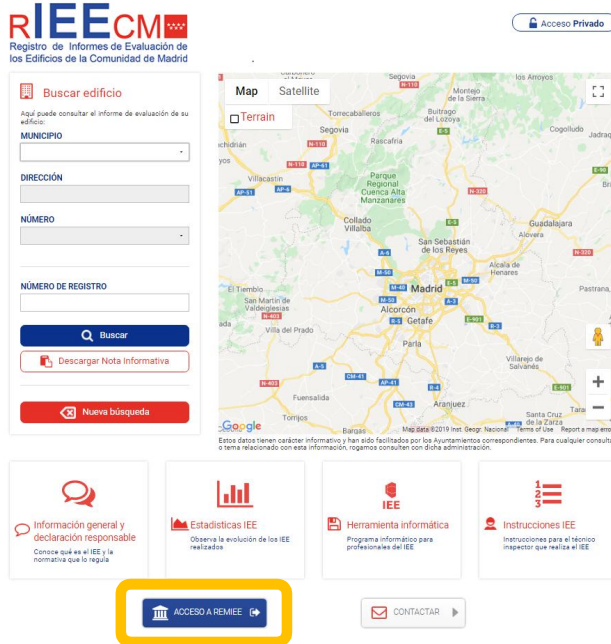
RIEECM
Registro de Informes de Evaluación de los Edificios de la Comunidad de Madrid

Acceso Privado

Buscar edificio

Aquí puede consultar el informe de evaluación de su edificio:

MUNICIPIO

DIRECCIÓN

NÚMERO

NÚMERO DE REGISTRO

Buscar

Descargar Nota Informativa

Nueva búsqueda

Map Satellite
Terrain

Segovia Montejo de la Sierra Los Arroyos Torrecaballeros Buitrago del Lozoya Riaza Segovia Rascafría Cogolludo Jadraque Villacastín Parque Regional Cuenca Alta Manzanares Collado Villalba San Sebastián de los Reyes Guadalajara Alcalá de Henares Alovera El Tiemblo San Martín de Valdeiglesias Madrid Alcorcón Getafe Pastrana Villa del Prado Parla Villarejo de Salvanés Fuensalida Torrijos Aranjuez Bargas Santa Cruz de la Zarza

Google Map data ©2019 Inst. Geogr. Nacional Terms of Use Report a map error

Estos datos tienen carácter informativo y han sido facilitados por los Ayuntamientos correspondientes. Para cualquier consulta o tema relacionado con esta información, rogamos consulten con dicha administración.

Información general y declaración responsable
Conoce qué es el IEE y la normativa que lo regula

Estadísticas IEE
Observa la evolución de los IEE realizados

IEE
Herramienta informática
Programa informático para profesionales del IEE

Instrucciones IEE
Instrucciones para el técnico inspector que realiza el IEE

ACCESO A REMIEE

CONTACTAR